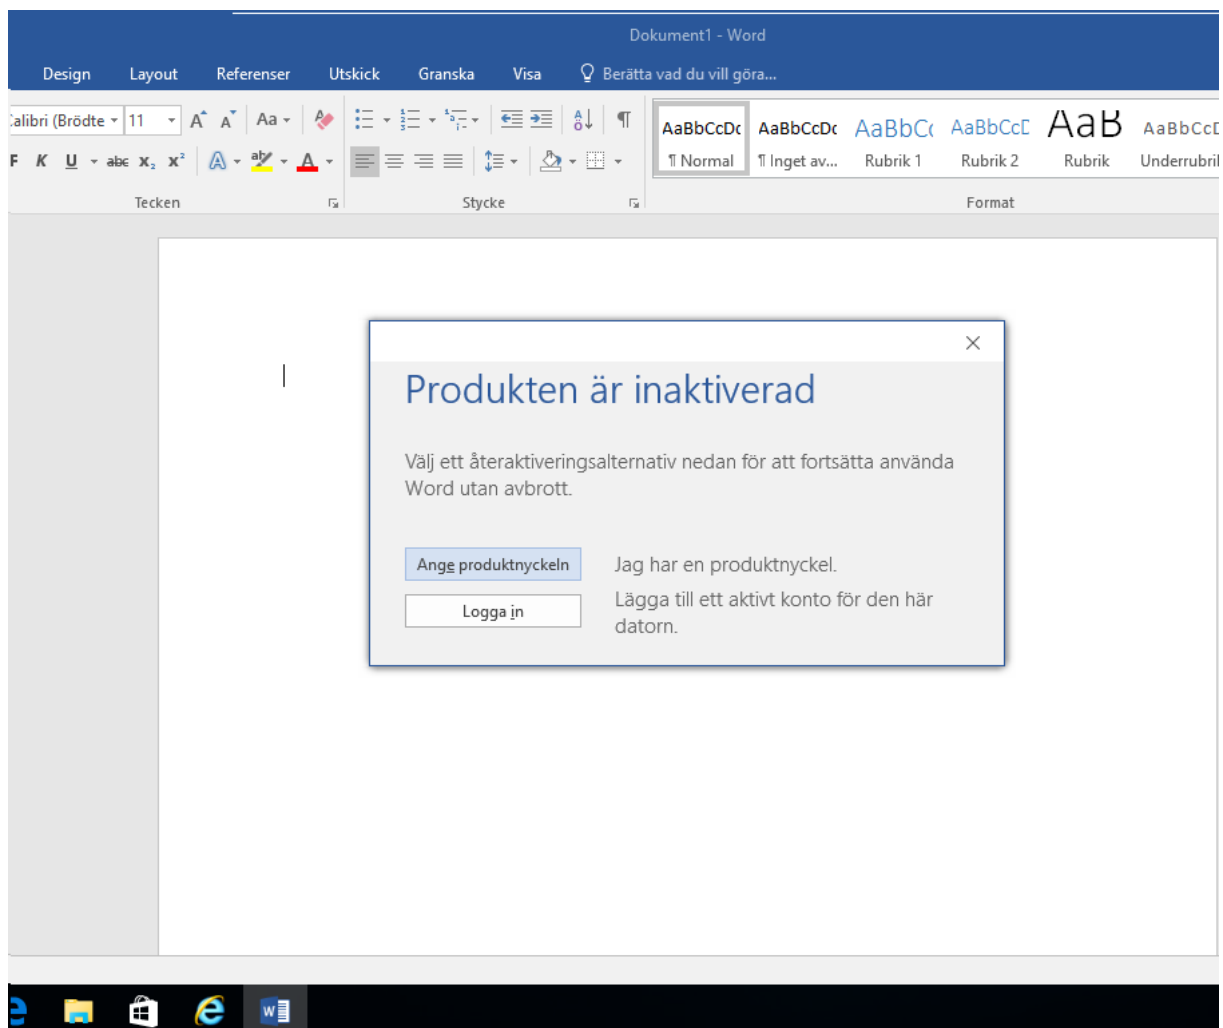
Dokument1 - Word

Design Layout Referenser Utskick Granska Visa Berätta vad du vill göra...

Calibri (Brödte 11 Aa

F K U abc $x_2$ $x^2$

Tecken Stycke

AaBbCcDc ¶ Normal
AaBbCcDc ¶ Inget av...
AaBbC Rubrik 1
AaBbCcD Rubrik 2
AaB Rubrik
AaBbCcD Underrubri

Format

Produkten är inaktiverad

Välj ett återaktiveringsalternativ nedan för att fortsätta använda Word utan avbrott.

Ange produktnyckeln Jag har en produktnyckel.

Logga in Lägga till ett aktivt konto för den här datorn.